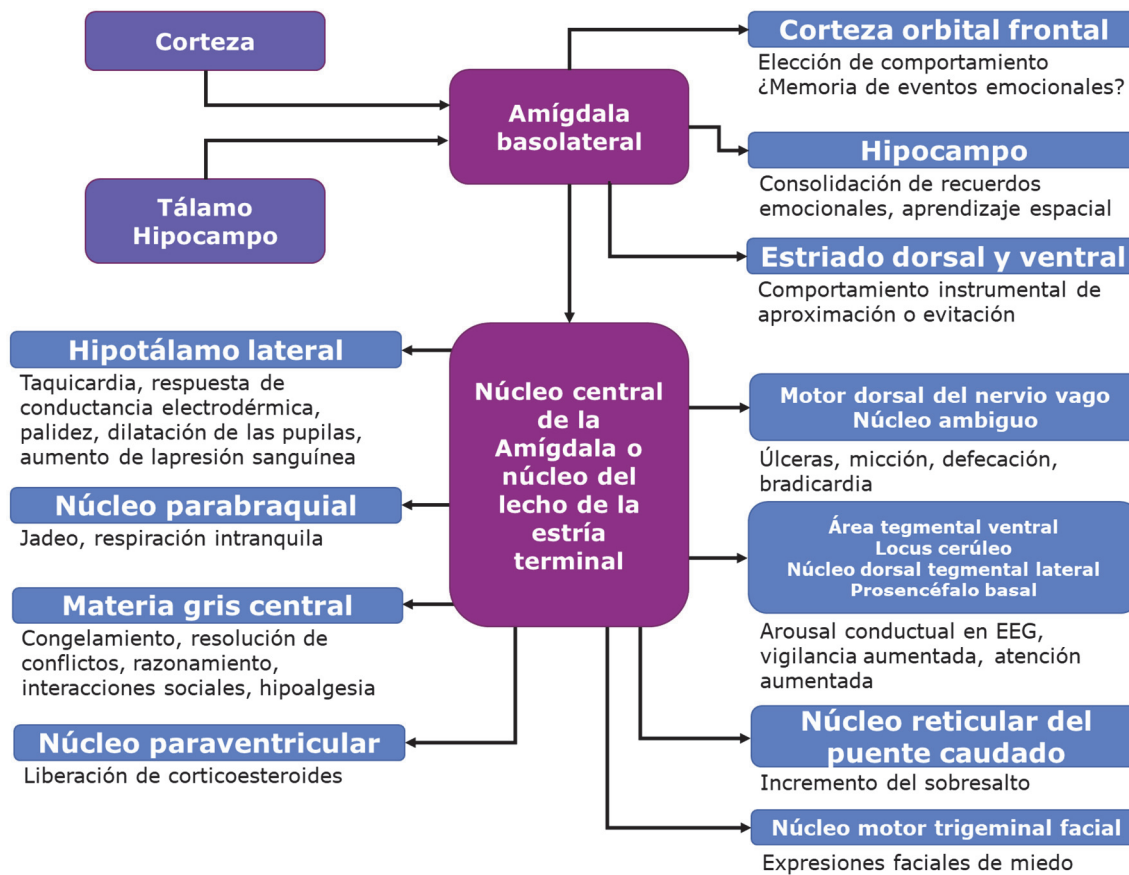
Corteza

Tálamo
Hipocampo

Amígdala basolateral

Corteza orbital frontal
Elección de comportamiento
¿Memoria de eventos emocionales?

Hipocampo
Consolidación de recuerdos emocionales, aprendizaje espacial

Estriado dorsal y ventral
Comportamiento instrumental de aproximación o evitación

Núcleo central de la Amígdala o núcleo del lecho de la estría terminal

Hipotálamo lateral
Taquicardia, respuesta de conductancia electrodérmica, palidez, dilatación de las pupilas, aumento de lapresión sanguínea

Núcleo parabraquial
Jadeo, respiración intranquila

Materia gris central
Congelamiento, resolución de conflictos, razonamiento, interacciones sociales, hipoalgesia

Núcleo paraventricular
Liberación de corticoesteroides

Motor dorsal del nervio vago
Núcleo ambiguo
Úlceras, micción, defecación, bradicardia

Área tegmental ventral
Locus cerúleo
Núcleo dorsal tegmental lateral
Prosencéfalo basal
Arousal conductual en EEG, vigilancia aumentada, atención aumentada

Núcleo reticular del puente caudado
Incremento del sobresalto

Núcleo motor trigeminal facial
Expresiones faciales de miedo